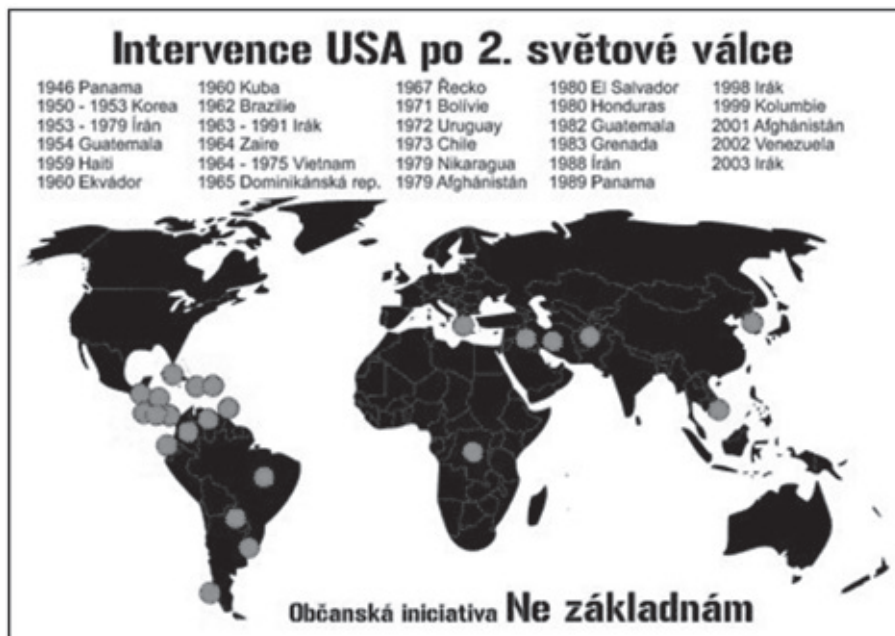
Intervence USA po 2. světové válce

1946 Panama
1950 - 1953 Korea
1953 - 1979 Írán
1954 Guatemala
1959 Haiti
1960 Ekvádor

1960 Kuba
1962 Brazílie
1963 - 1991 Irák
1964 Zaire
1964 - 1975 Vietnam
1965 Dominikánská rep.

1967 Řecko
1971 Bolívie
1972 Uruguay
1973 Chile
1979 Nikaragua
1979 Afghánistán

1980 El Salvador
1980 Honduras
1982 Guatemala
1983 Grenada
1988 Írán
1989 Panama

1998 Irák
1999 Kolumbie
2001 Afghánistán
2002 Venezuela
2003 Irák

Občanská iniciativa Ne základnám